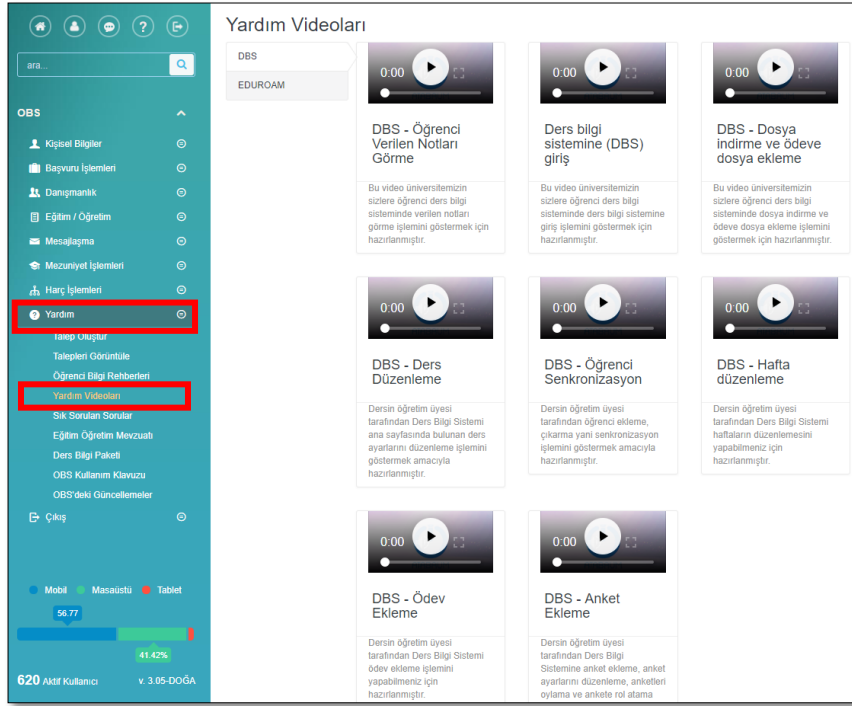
ara...

OBS

Kişisel Bilgiler

Başvuru İşlemleri

Danışmanlık

Eğitim / Öğretim

Mesajlaşma

Mezuniyet İşlemleri

Harç İşlemleri

Yardım

Talep Oluştur

Talepleri Görüntüle

Öğrenci Bilgi Rehberleri

Yardım Videoları

Sık Sorulan Sorular

Eğitim Öğretim Mevzuatı

Ders Bilgi Paketi

OBS Kullanım Klavuzu

OBS'deki Güncellemeler

Çıkış

Mobil Masaüstü Tablet

56.77

41.42%

620 Aktif Kullanıcı v. 3.05-DOĞA

Yardım Videoları

DBS

EDUROAM

0:00

DBS - Öğrenci Verilen Notları Görme

Bu video üniversitemizin sizlere öğrenci ders bilgi sisteminde verilen notları görme işlemini göstermek için hazırlanmıştır.

0:00

Ders bilgi sistemine (DBS) giriş

Bu video üniversitemizin sizlere öğrenci ders bilgi sisteminde ders bilgi sistemine giriş işlemini göstermek için hazırlanmıştır.

0:00

DBS - Dosya indirme ve ödeve dosya ekleme

Bu video üniversitemizin sizlere öğrenci ders bilgi sisteminde dosya indirme ve ödeve dosya ekleme işlemini göstermek için hazırlanmıştır.

0:00

DBS - Ders Düzenleme

Dersin öğretim üyesi tarafından Ders Bilgi Sistemi ana sayfasında bulunan ders ayarlarını düzenleme işlemini göstermek amacıyla hazırlanmıştır.

0:00

DBS - Öğrenci Senkronizasyon

Dersin öğretim üyesi tarafından öğrenci ekleme, çıkarma yani senkronizasyon işlemini göstermek amacıyla hazırlanmıştır.

0:00

DBS - Hafta düzenleme

Dersin öğretim üyesi tarafından Ders Bilgi Sistemi haftaların düzenlemesini yapabilmeniz için hazırlanmıştır.

0:00

DBS - Ödev Ekleme

Dersin öğretim üyesi tarafından Ders Bilgi Sistemi ödev ekleme işlemini yapabilmeniz için hazırlanmıştır.

0:00

DBS - Anket Ekleme

Dersin öğretim üyesi tarafından Ders Bilgi Sisteminde anket ekleme, anket ayarlarını düzenleme, anketleri oylama ve ankete rol atama